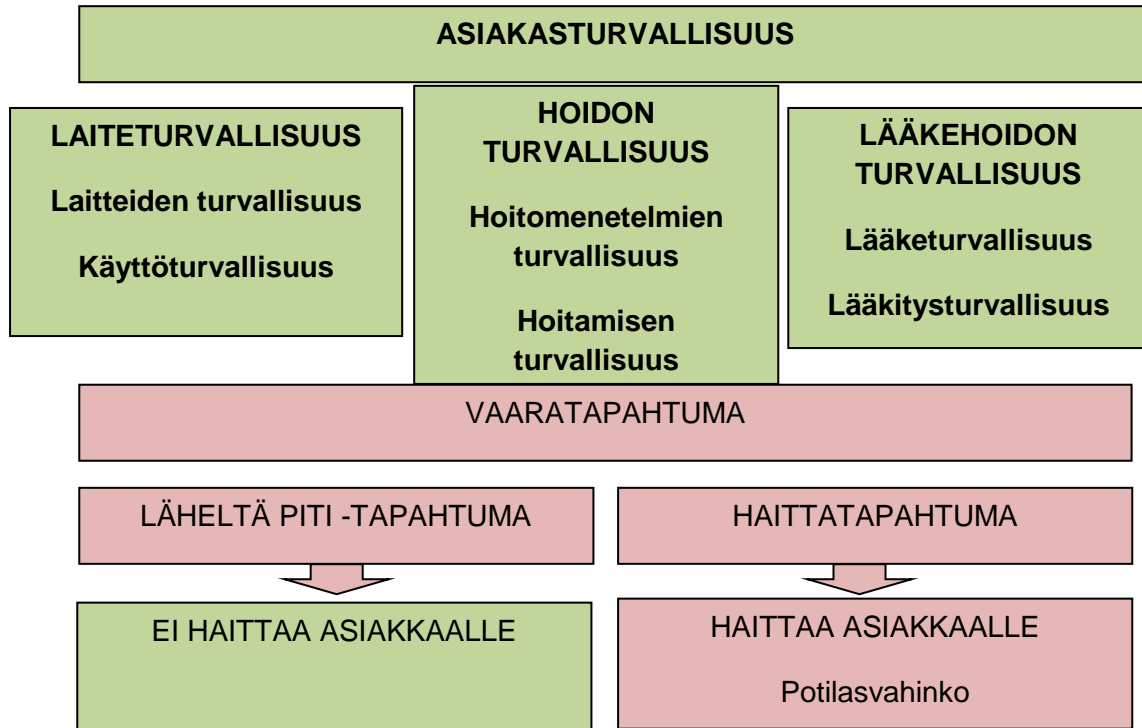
ASIAKASTURVALLISUUS

LAITETURVALLISUUS

Laitteiden turvallisuus

Käyttöturvallisuus

HOIDON TURVALLISUUS

Hoitomenetelmien turvallisuus

Hoitamisen turvallisuus

LÄÄKEHOIDON TURVALLISUUS

Lääketurvallisuus

Lääkitysturvallisuus

VAARATAPAHTUMA

LÄHELTÄ PITI -TAPAHTUMA

HAITTATAPAHTUMA

EI HAITTAA ASIAKKAALLE

HAITTAA ASIAKKAALLE

Potilasvahinko